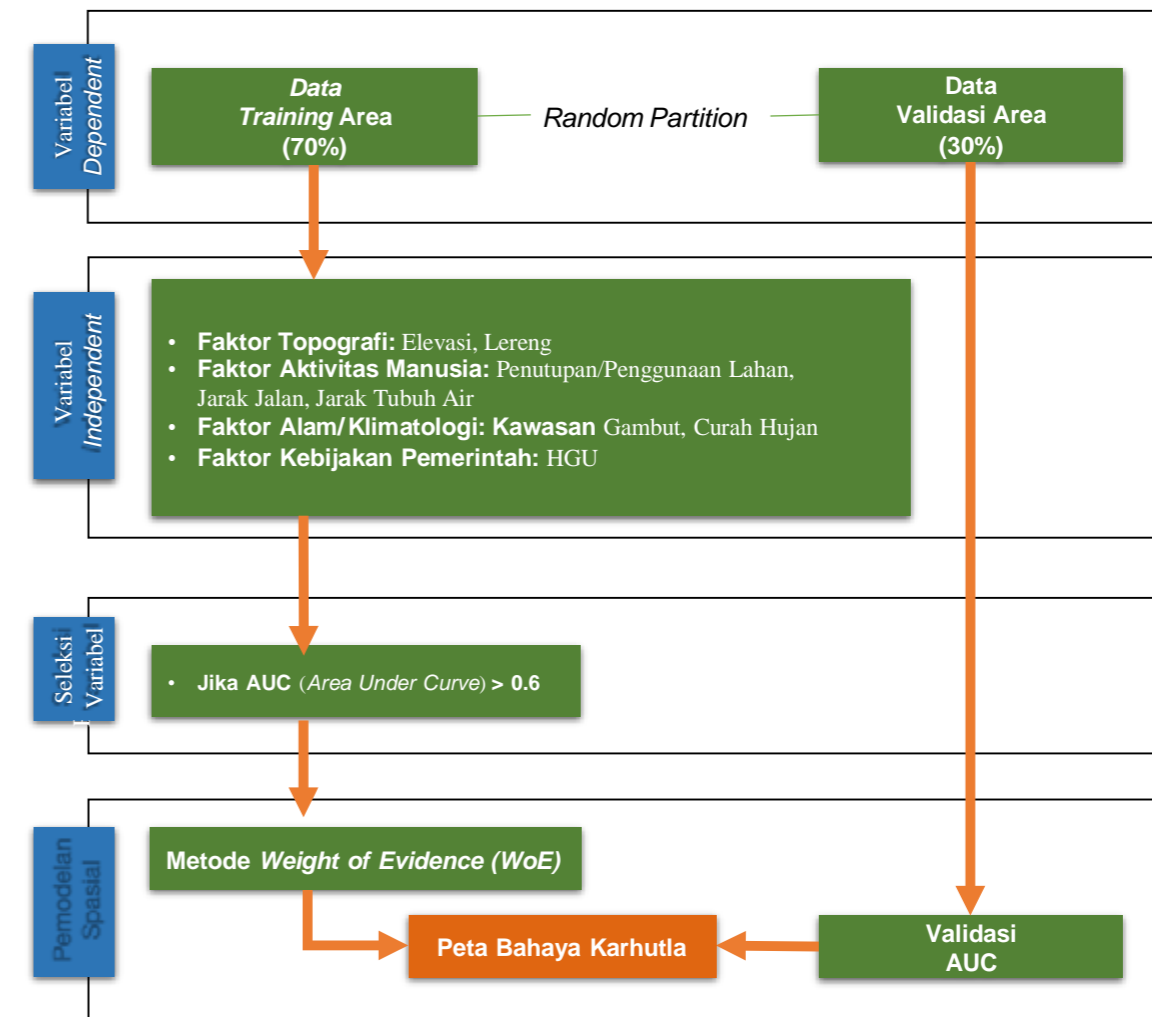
Variabel Dependent

Data Training Area (70%)

Random Partition

Data Validasi Area (30%)

Variabel Independent

• Faktor Topografi: Elevasi, Lereng
• Faktor Aktivitas Manusia: Penutupan/Penggunaan Lahan, Jarak Jalan, Jarak Tubuh Air
• Faktor Alam/Klimatologi: Kawasan Gambut, Curah Hujan
• Faktor Kebijakan Pemerintah: HGU

Seleksi Variabel

• Jika AUC (Area Under Curve) > 0.6

Pemodelan Spasial

Metode Weight of Evidence (WoE)

Peta Bahaya Karhutla

Validasi AUC